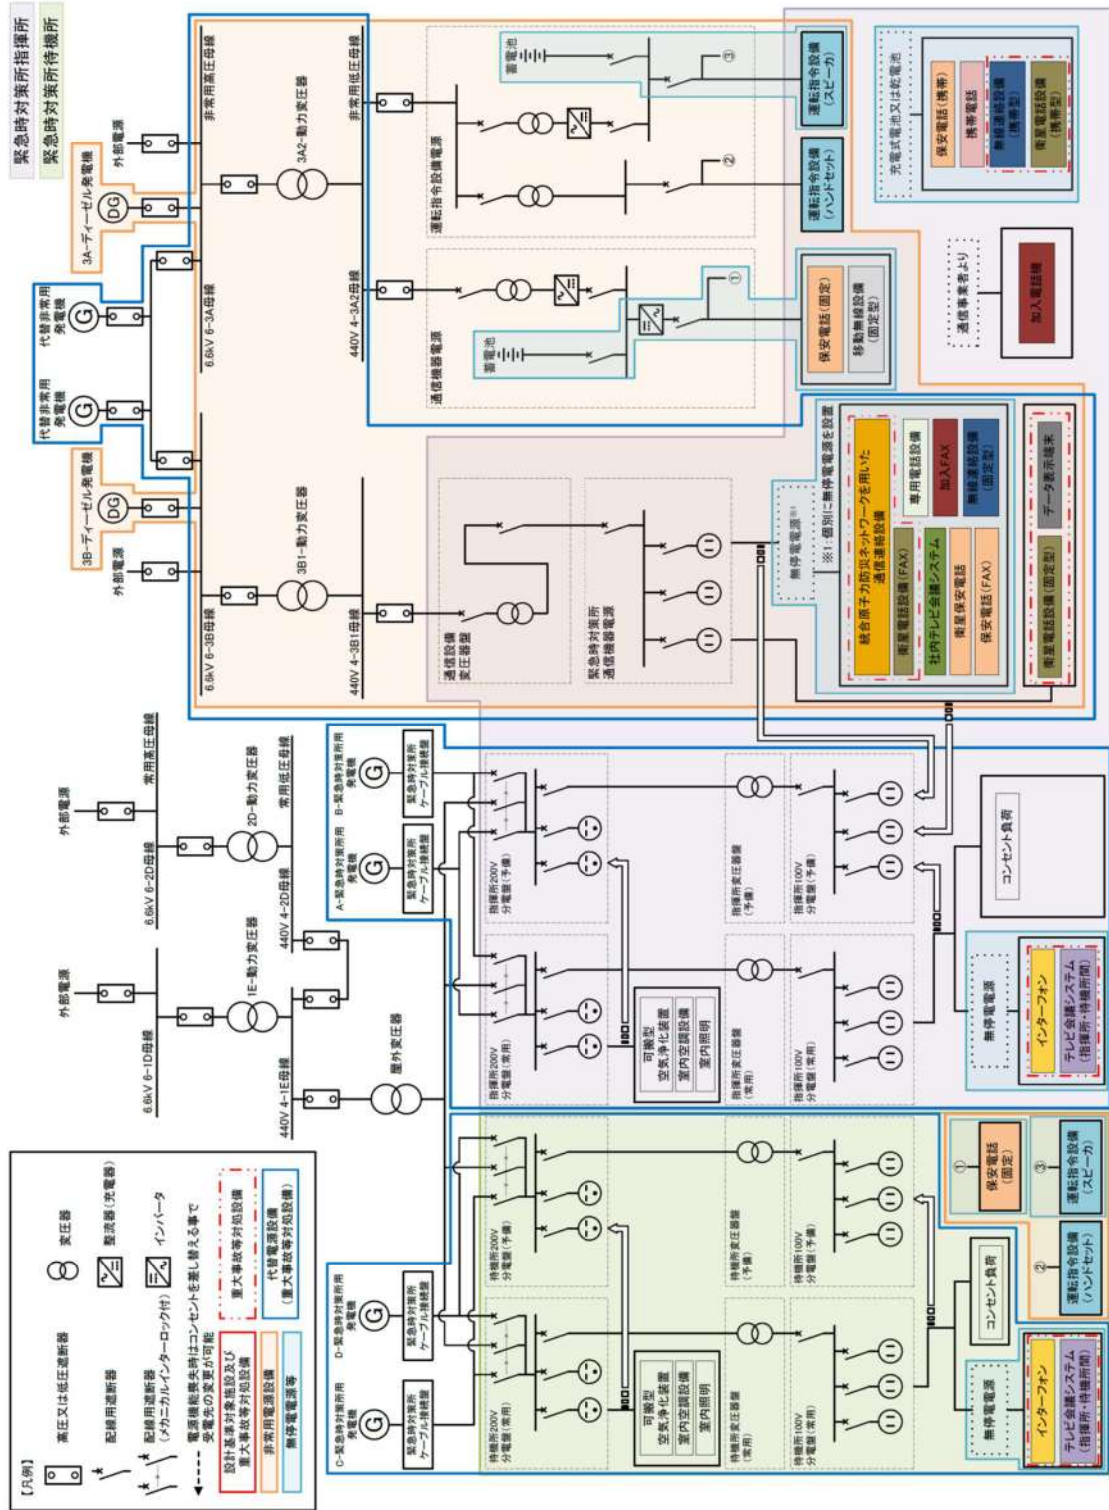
緊急時対策所指揮所
緊急時対策所待機所

外部電源
3A-ディーゼル発電機
代替非常用発電機
代替非常用発電機
3B-ディーゼル発電機
外部電源

非常用高圧母線
3A2-動力変圧器
6.6kV 6-3A母線
非常用低圧母線
440V 4-3A2母線
6.6kV 6-3B母線
3B1-動力変圧器
440V 4-3B1母線

運転指令設備電源
蓄電池
③
②
①
運転指令設備(スピーカ)
運転指令設備(ハンドセット)
通信機器電源
蓄電池
保安電話(固定)
移動無線設備(固定型)

充電式電池又は乾電池
保安電話(携帯)
携帯電話
無線連絡設備(携帯型)
衛星電話設備(携帯型)

通信事業者より
加入電話機

通信設備変圧器盤
緊急時対策所通信機器電源
無停電電源※1
※1:個別に無停電電源を設置
統合原子力防災ネットワークを用いた通信連絡設備
衛星電話設備(FAX)
専用電話設備
加入FAX
無線連絡設備(固定型)
社内テレビ会議システム
衛星保安電話
保安電話(FAX)
データ表示端末
衛星電話設備(固定型)

外部電源
常用高圧母線
2D-動力変圧器
常用低圧母線
6.6kV 6-2D母線
440V 4-2D母線
外部電源
1E-動力変圧器
6.6kV 6-1D母線
屋外変圧器
440V 4-1E母線

B-緊急時対策所用発電機
緊急時対策所ケーブル接続盤
A-緊急時対策所用発電機
緊急時対策所ケーブル接続盤
指揮所200V分電盤(予備)
指揮所変圧器盤(予備)
指揮所100V分電盤(予備)
コンセント負荷
無停電電源
インターフォン
テレビ会議システム(指揮所・待機所間)
可搬型空気浄化装置
室内空調設備
室内照明
指揮所200V分電盤(常用)
指揮所変圧器盤(常用)
指揮所100V分電盤(常用)

D-緊急時対策所用発電機
緊急時対策所ケーブル接続盤
C-緊急時対策所用発電機
緊急時対策所ケーブル接続盤
待機所200V分電盤(予備)
待機所変圧器盤(予備)
待機所100V分電盤(予備)
コンセント負荷
①
保安電話(固定)
③
運転指令設備(スピーカ)
②
運転指令設備(ハンドセット)
待機所200V分電盤(常用)
可搬型空気浄化装置
室内空調設備
室内照明
待機所変圧器盤(常用)
待機所100V分電盤(常用)
無停電電源
インターフォン
テレビ会議システム(指揮所・待機所間)

【凡例】
高圧又は低圧遮断器
配線用遮断器
配線用遮断器(メカニカルインターロック付)
電源機能喪失時はコンセントを差し替える事で受電先の変更が可能
変圧器
整流器(充電器)
インバータ
設計基準対象施設及び重大事故等対処設備
重大事故等対処設備
非常用電源設備
代替電源設備(重大事故等対処設備)
無停電電源等